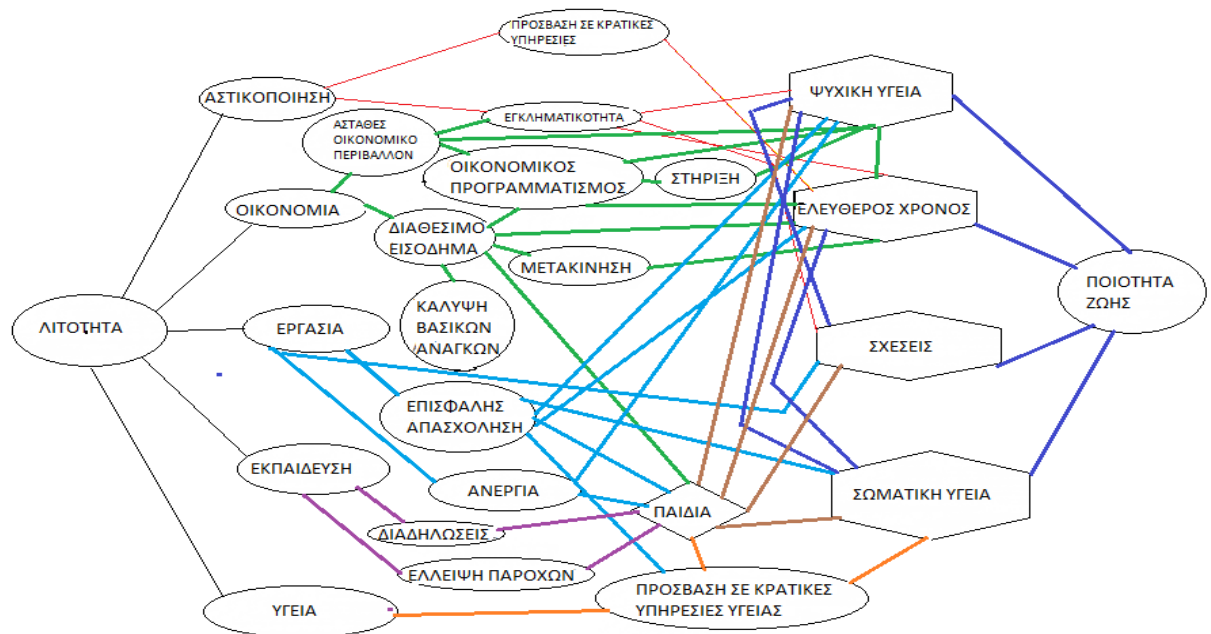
ΠΡΟΣΒΑΣΗ ΣΕ ΚΡΑΤΙΚΕΣ ΥΠΗΡΕΣΙΕΣ

ΑΣΤΙΚΟΠΟΙΗΣΗ

ΨΥΧΙΚΗ ΥΓΕΙΑ

ΕΓΚΛΗΜΑΤΙΚΟΤΗΤΑ

ΑΣΤΑΘΕΣ ΟΙΚΟΝΟΜΙΚΟ ΠΕΡΙΒΑΛΛΟΝ

ΟΙΚΟΝΟΜΙΚΟΣ ΠΡΟΓΡΑΜΜΑΤΙΣΜΟΣ

ΣΤΗΡΙΞΗ

ΟΙΚΟΝΟΜΙΑ

ΔΙΑΘΕΣΙΜΟ ΕΙΣΟΔΗΜΑ

ΕΛΕΥΘΕΡΟΣ ΧΡΟΝΟΣ

ΜΕΤΑΚΙΝΗΣΗ

ΠΟΙΟΤΗΤΑ ΖΩΗΣ

ΛΙΤΟΤΗΤΑ

ΕΡΓΑΣΙΑ

ΚΑΛΥΨΗ ΒΑΣΙΚΩΝ ΑΝΑΓΚΩΝ

ΣΧΕΣΕΙΣ

ΕΠΙΣΦΑΛΗΣ ΑΠΑΣΧΟΛΗΣΗ

ΕΚΠΑΙΔΕΥΣΗ

ΣΩΜΑΤΙΚΗ ΥΓΕΙΑ

ΑΝΕΡΓΙΑ

ΠΑΙΔΙΑ

ΔΙΑΔΗΛΩΣΕΙΣ

ΕΛΛΕΙΨΗ ΠΑΡΟΧΩΝ

ΥΓΕΙΑ

ΠΡΟΣΒΑΣΗ ΣΕ ΚΡΑΤΙΚΕΣ ΥΠΗΡΕΣΙΕΣ ΥΓΕΙΑΣ